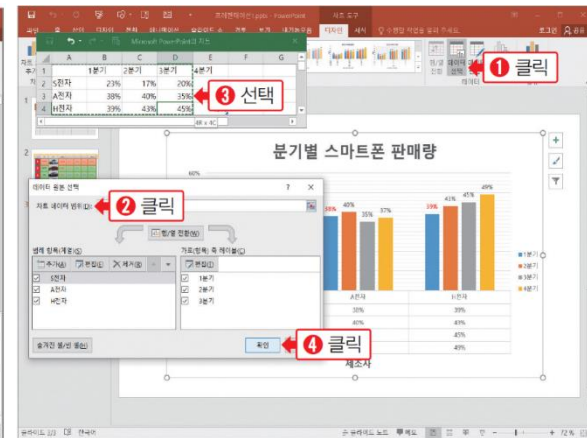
조각편마이션1.pptx - PowerPoint

차트 도구

파일 홈 삽입 디자인 전환 애니메이션 슬라이드 쇼 검토 보기 디자인 서식 수행할 작업을 알려 주세요.

로그인 공유

Microsoft PowerPoint의 차트

| | A | B | C | D | E | F | G |
|---|---|---|---|---|---|---|---|
| 1 | | 1분기 | 2분기 | 3분기 | 4분기 | | |
| 2 | S전자 | 23% | 17% | 20% | | | |
| 3 | A전자 | 38% | 40% | 35% | | | |
| 4 | H전자 | 39% | 43% | 45% | | | |

4R x 4C

❸ 선택

행/열 전환 데이터 선택 데이터 편집

❶ 클릭

데이터

분기별 스마트폰 판매량

데이터 원본 선택 ? ×

차트 데이터 범위(D):

❷ 클릭

행/열 전환(W)

범례 항목(계열)(S)

추가(A) 편집(E) 제거(R)

S전자
A전자
H전자

가로(항목) 축 레이블(C)

편집(T)

1분기
2분기
3분기

숨겨진 셀/빈 셀(H)

확인

❹ 클릭

60%

39% 43% 45% 49%

38% 40% 35% 37%

1분기
2분기
3분기
4분기

A전자 H전자

38% 39%
40% 43%
35% 45%
37% 49%

제조사

슬라이드 1/1 한국어 슬라이드 노트 메모 72%